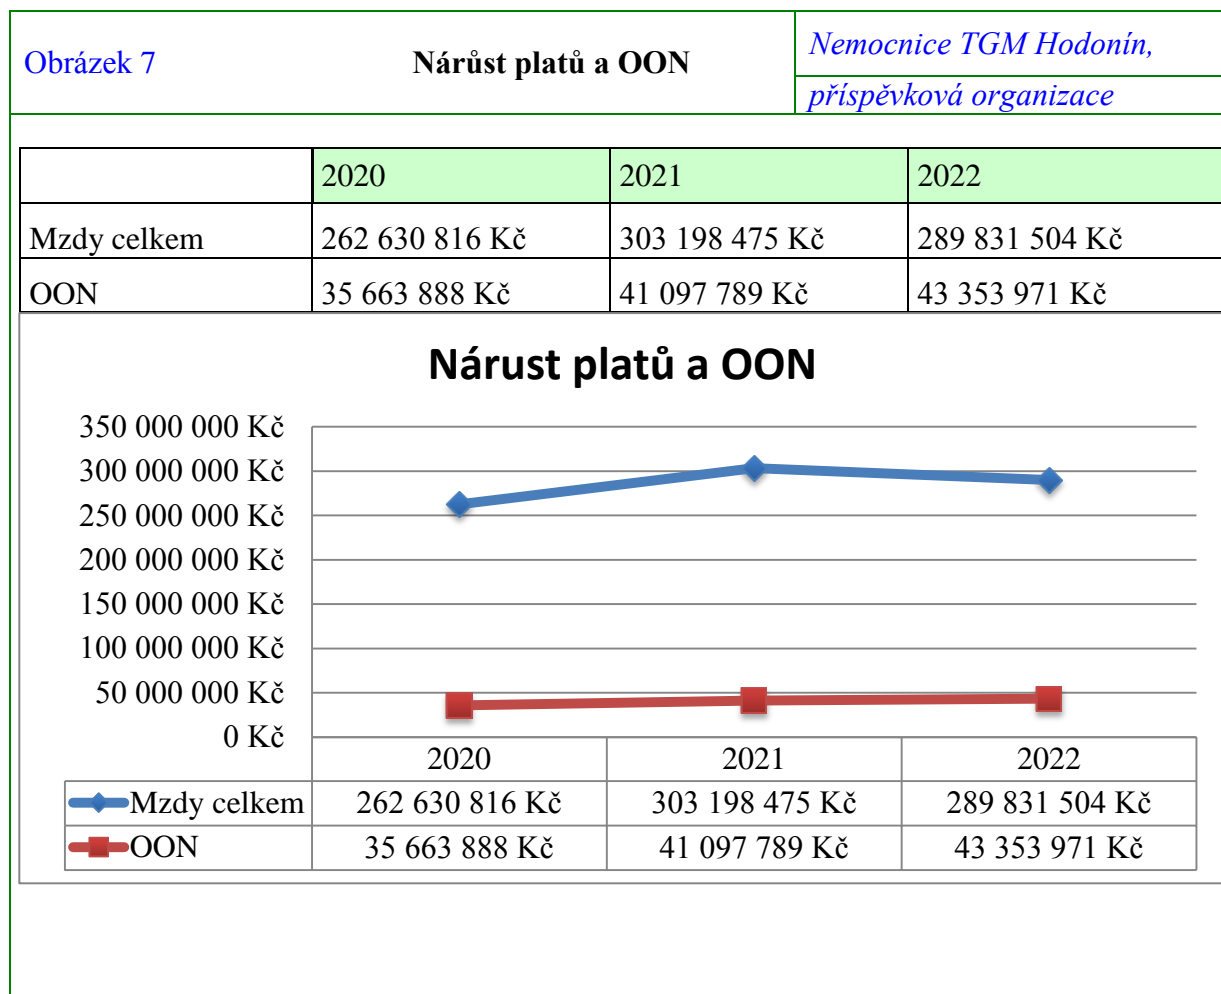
| Obrázek 7 | Nárůst platů a OON | Nemocnice TGM Hodonín, příspěvková organizace |
|---|---|---|

| | 2020 | 2021 | 2022 |
|---|---|---|---|
| Mzdy celkem | 262 630 816 Kč | 303 198 475 Kč | 289 831 504 Kč |
| OON | 35 663 888 Kč | 41 097 789 Kč | 43 353 971 Kč |

Nárust platů a OON

350 000 000 Kč
300 000 000 Kč
250 000 000 Kč
200 000 000 Kč
150 000 000 Kč
100 000 000 Kč
50 000 000 Kč
0 Kč

| | 2020 | 2021 | 2022 |
|---|---|---|---|
| Mzdy celkem | 262 630 816 Kč | 303 198 475 Kč | 289 831 504 Kč |
| OON | 35 663 888 Kč | 41 097 789 Kč | 43 353 971 Kč |